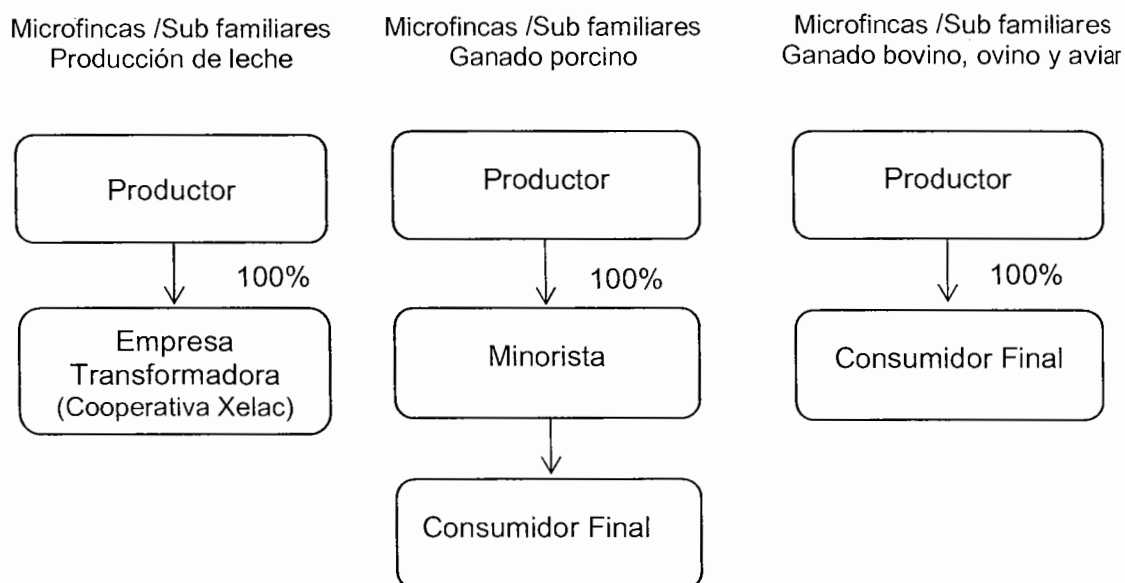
Microfincas /Sub familiares
Producción de leche

Productor

100%

Empresa Transformadora (Cooperativa Xelac)

Microfincas /Sub familiares
Ganado porcino

Productor

100%

Minorista

Consumidor Final

Microfincas /Sub familiares
Ganado bovino, ovino y aviar

Productor

100%

Consumidor Final